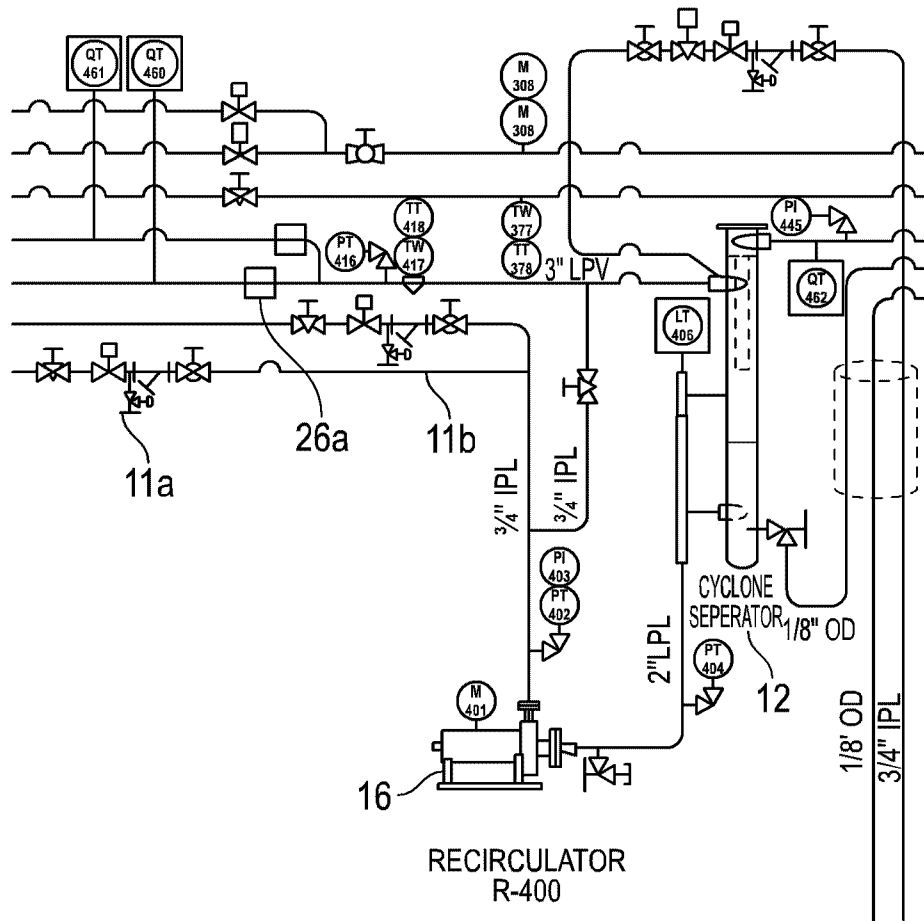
QT 461
QT 460
M 308
M 308
TT 418
TW 417
PT 416
TW 377
TT 378
3" LPV
PI 445
QT 462
LT 406
26a
11b
11a
$\frac{3}{4}$" IPL
$\frac{3}{4}$" IPL
PI 403
PT 402
2"LPL
PT 404
CYCLONE SEPERATOR
1/8" OD
12
M 401
16
1/8' OD
3/4" IPL
RECIRCULATOR
R-400